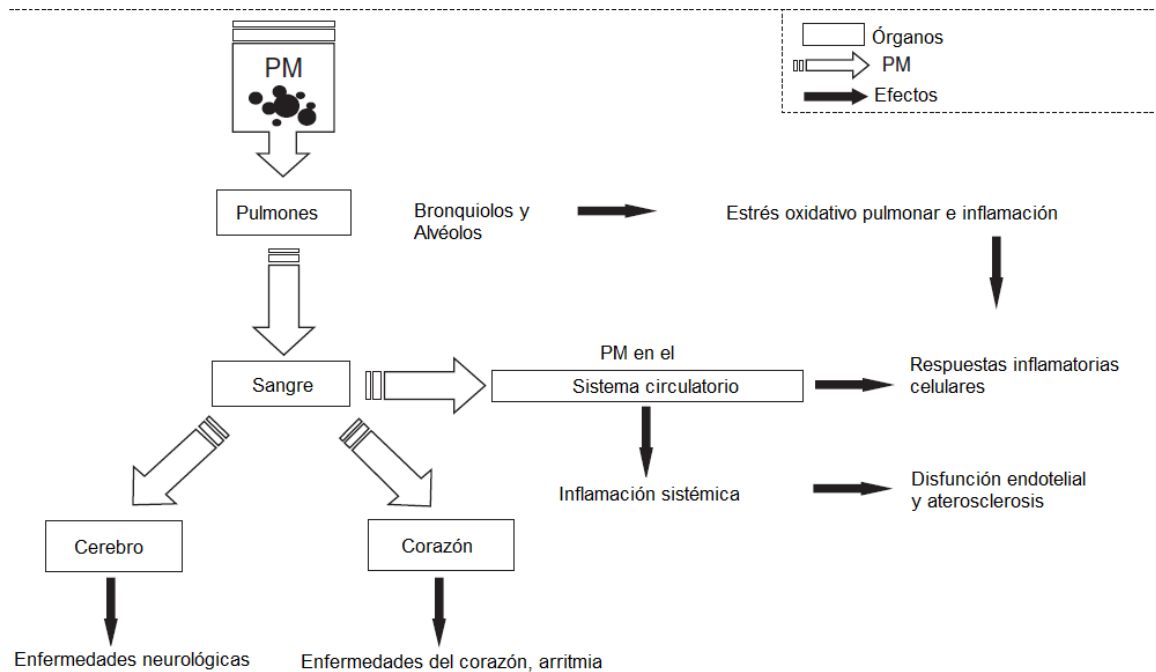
Órganos
PM
Efectos

PM

Pulmones

Bronquiolos y Alvéolos

Estrés oxidativo pulmonar e inflamación

PM en el

Sangre

Sistema circulatorio

Respuestas inflamatorias celulares

Inflamación sistémica

Disfunción endotelial y aterosclerosis

Cerebro

Corazón

Enfermedades neurológicas

Enfermedades del corazón, arritmia